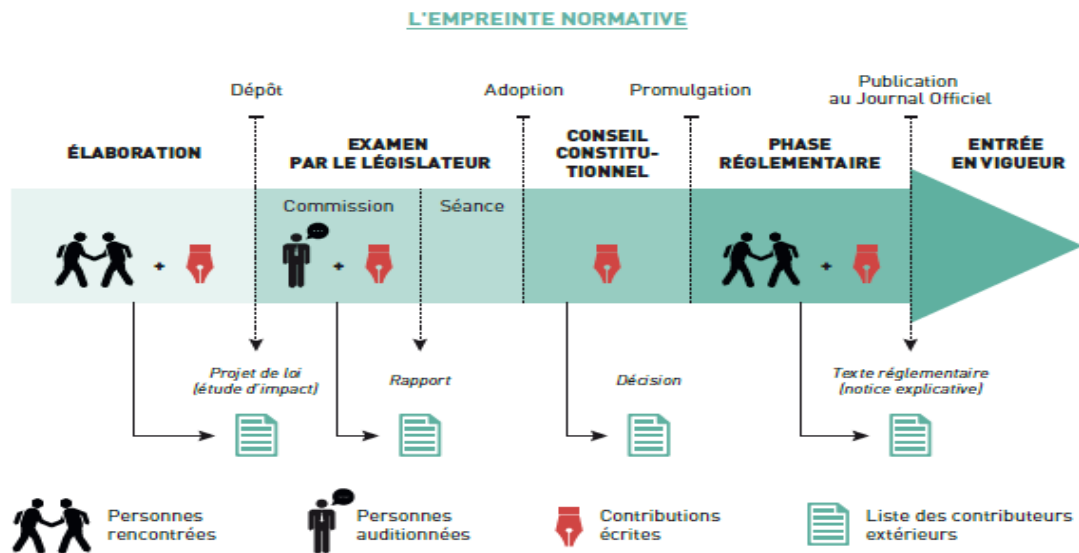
L'EMPREINTE NORMATIVE

Dépôt

Adoption

Promulgation

Publication au Journal Officiel

ÉLABORATION

EXAMEN PAR LE LÉGISLATEUR

CONSEIL CONSTITUTIONNEL

PHASE RÉGLEMENTAIRE

ENTRÉE EN VIGUEUR

Commission

Séance

+

+

+

Projet de loi (étude d'impact)

Rapport

Décision

Texte réglementaire (notice explicative)

Personnes rencontrées

Personnes auditionnées

Contributions écrites

Liste des contributeurs extérieurs